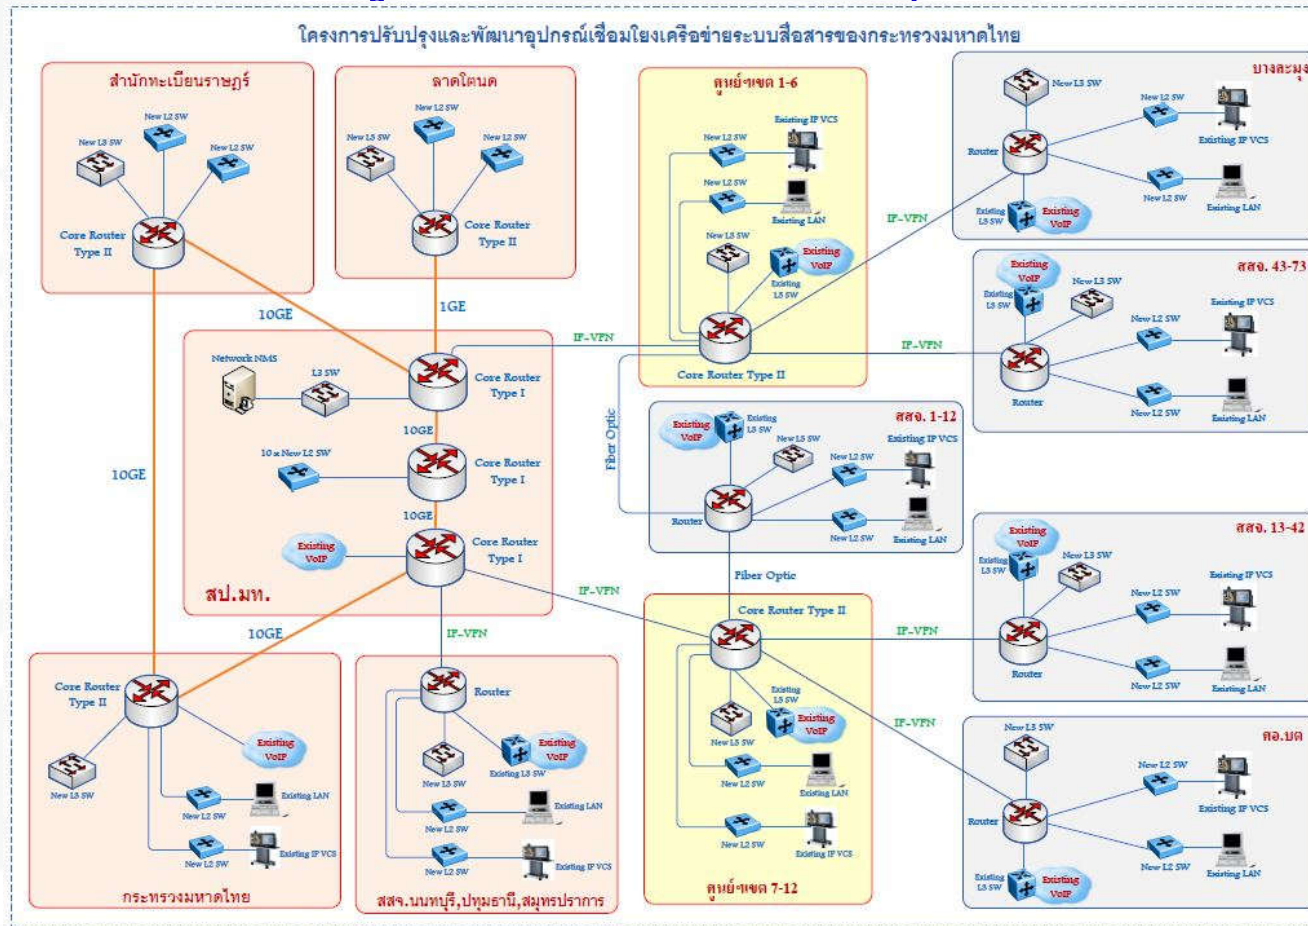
โครงการปรับปรุงและพัฒนาอุปกรณ์เชื่อมโยงเครือข่ายระบบสื่อสารของกระทรวงมหาดไทย

สำนักทะเบียนราษฎร์
New L3 SW
New L2 SW
New L2 SW
Core Router Type II

ลาดโตนด
New L2 SW
New L3 SW
New L2 SW
Core Router Type II

ศูนย์ฯเขต 1-6
Existing IP VCS
New L2 SW
New L2 SW
Existing LAN
New L3 SW
Existing VoIP
Existing L3 SW
Core Router Type II

บางละมุง
New L3 SW
New L2 SW
Existing IP VCS
Router
New L2 SW
Existing LAN
Existing L3 SW
Existing VoIP

IP-VPN

สสจ. 43-73
Existing VoIP
Existing L3 SW
New L3 SW
Existing IP VCS
New L2 SW
Router
New L2 SW
Existing LAN

10GE
1GE
IP-VPN
IP-VPN

Network NMS
L3 SW
Core Router Type I
10GE
10 x New L2 SW
Core Router Type I
10GE
Existing VoIP
Core Router Type I
สป.มท.

10GE
Fiber Optic

สสจ. 1-12
Existing VoIP
Existing L3 SW
New L3 SW
Existing IP VCS
New L2 SW
Router
New L2 SW
Existing LAN

Fiber Optic
IP-VPN

สสจ. 13-42
Existing VoIP
Existing L3 SW
New L3 SW
Existing IP VCS
New L2 SW
Router
New L2 SW
Existing LAN

10GE
IP-VPN
Core Router Type II
IP-VPN

Core Router Type II
Existing VoIP
New L3 SW
New L2 SW
Existing LAN
New L2 SW
Existing IP VCS
กระทรวงมหาดไทย

Router
Existing VoIP
New L3 SW
Existing L3 SW
New L2 SW
Existing LAN
New L2 SW
Existing IP VCS
สสจ.นนทบุรี,ปทุมธานี,สมุทรปราการ

Existing L3 SW
Existing VoIP
New L3 SW
New L2 SW
Existing LAN
New L2 SW
Existing IP VCS
ศูนย์ฯเขต 7-12

IP-VPN

ศอ.บต
New L3 SW
New L2 SW
Existing IP VCS
Router
New L2 SW
Existing LAN
Existing L3 SW
Existing VoIP